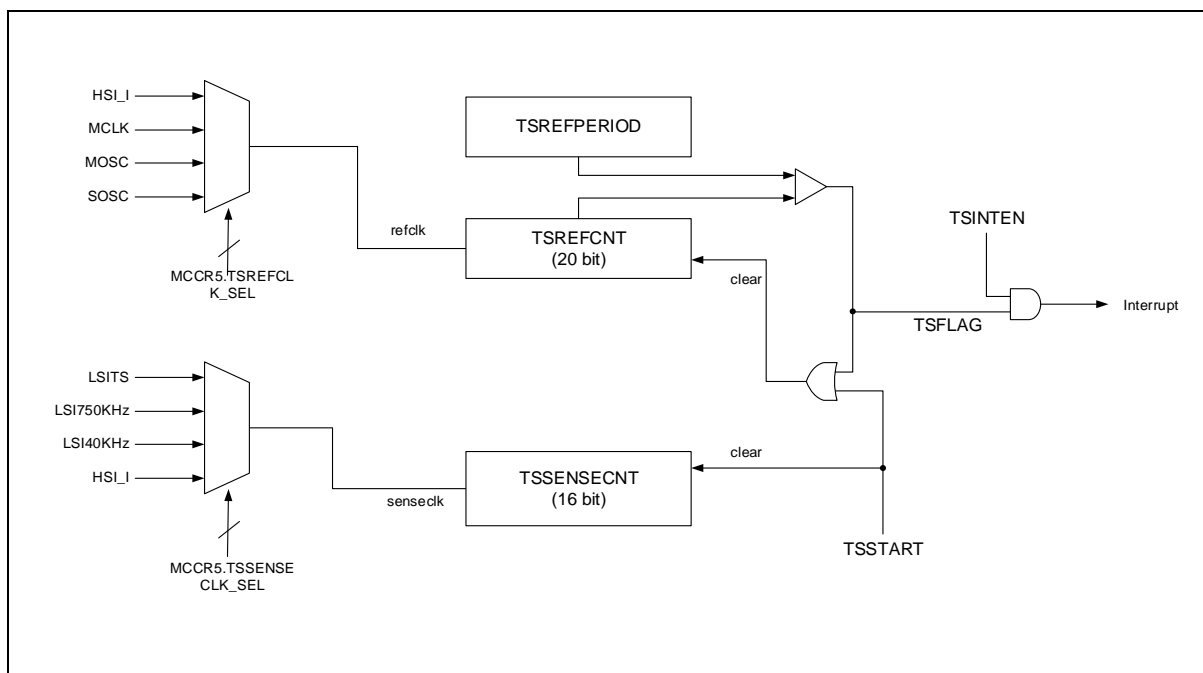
HSI_I
MCLK
MOSC
SOSC
MCCR5.TSREFCLK_SEL
refclk
TSREFPERIOD
TSREFCNT
(20 bit)
clear
TSINTEN
Interrupt
TSFLAG
LSITS
LSI750KHz
LSI40KHz
HSI_I
MCCR5.TSSENSECLK_SEL
senseclk
TSSENSECNT
(16 bit)
clear
TSSTART